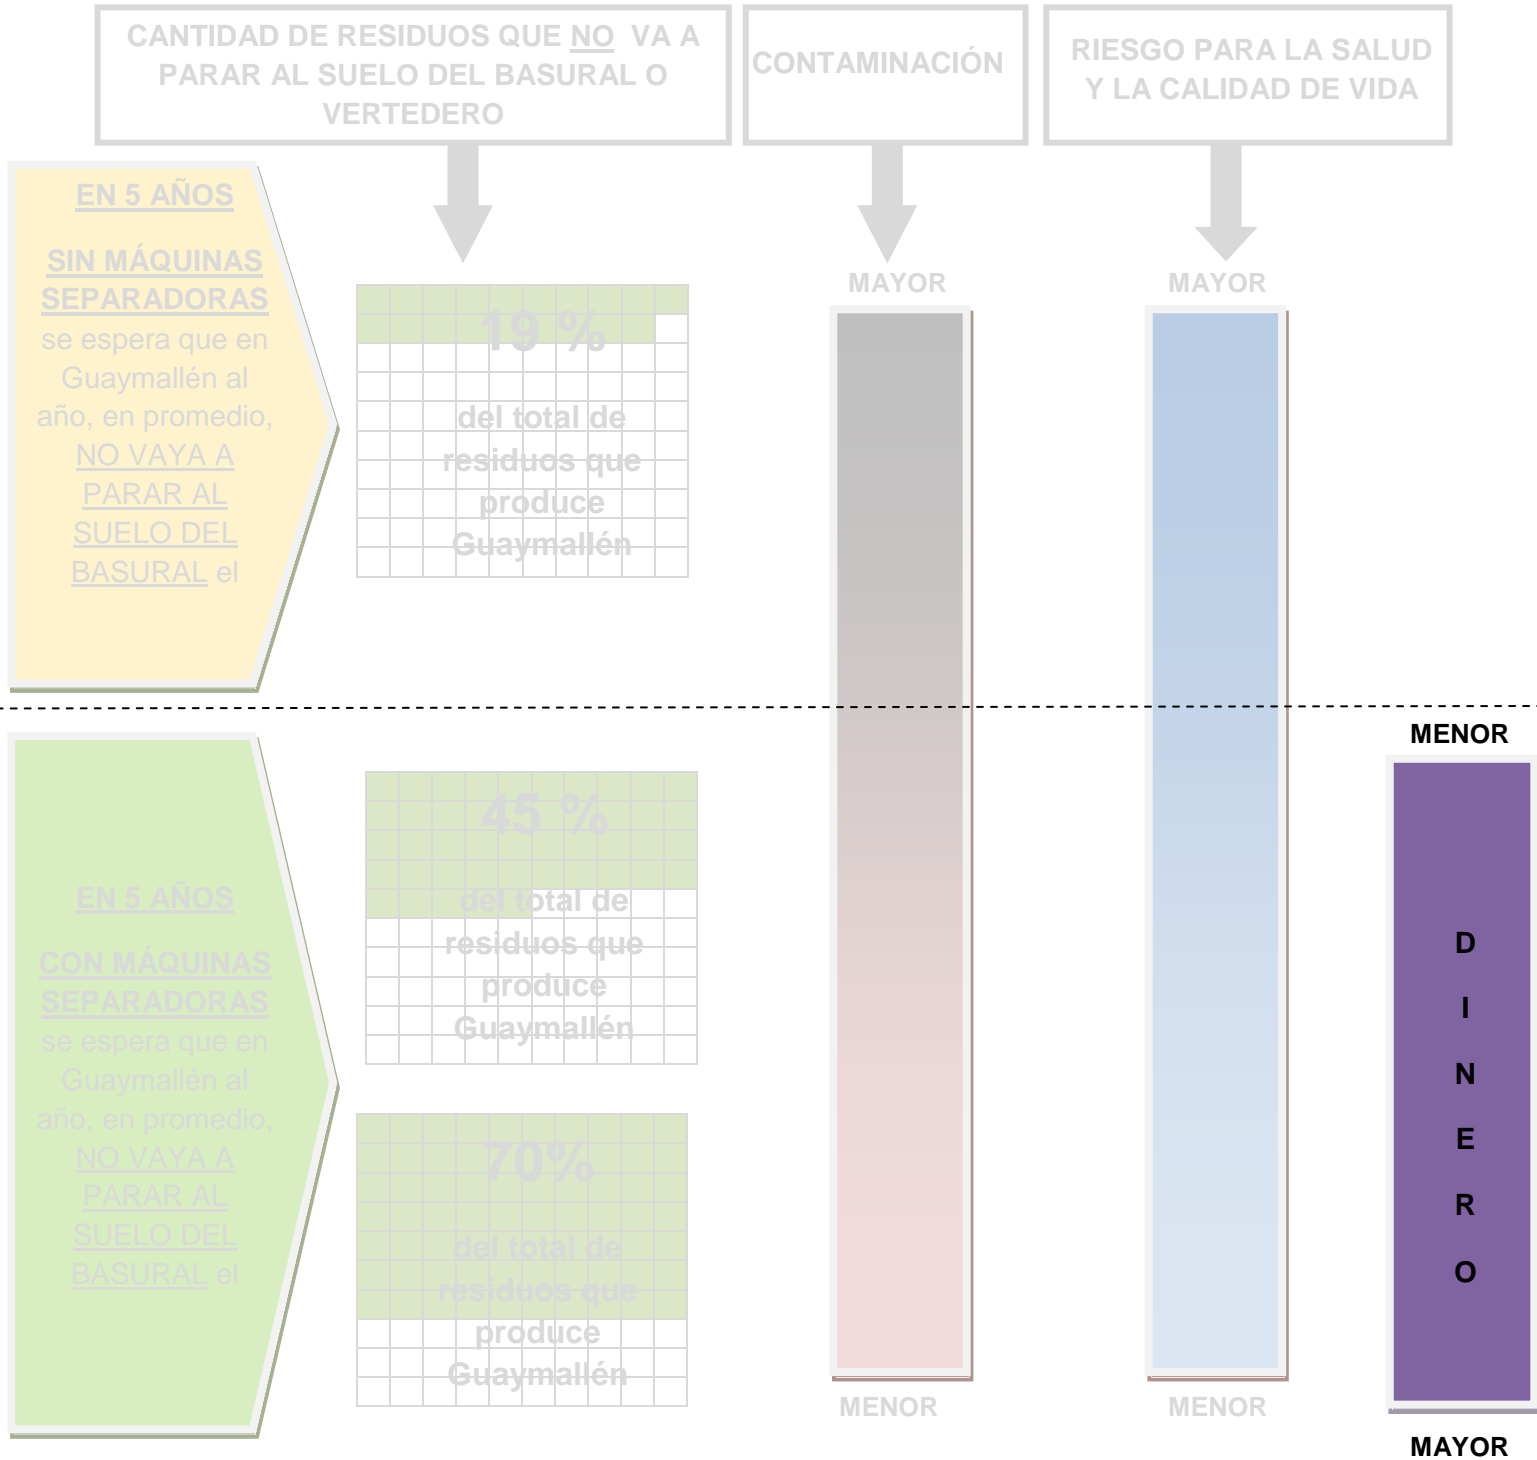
CANTIDAD DE RESIDUOS QUE NO VA A PARAR AL SUELO DEL BASURAL O VERTEDERO

CONTAMINACIÓN

RIESGO PARA LA SALUD Y LA CALIDAD DE VIDA

EN 5 AÑOS

SIN MÁQUINAS SEPARADORAS se espera que en Guaymallén al año, en promedio, NO VAYA A PARAR AL SUELO DEL BASURAL el

19 %

del total de residuos que produce Guaymallén

MAYOR

MAYOR

MENOR

EN 5 AÑOS

CON MÁQUINAS SEPARADORAS se espera que en Guaymallén al año, en promedio, NO VAYA A PARAR AL SUELO DEL BASURAL el

45 %

del total de residuos que produce Guaymallén

70%

del total de residuos que produce Guaymallén

D I N E R O

MENOR

MENOR

MAYOR